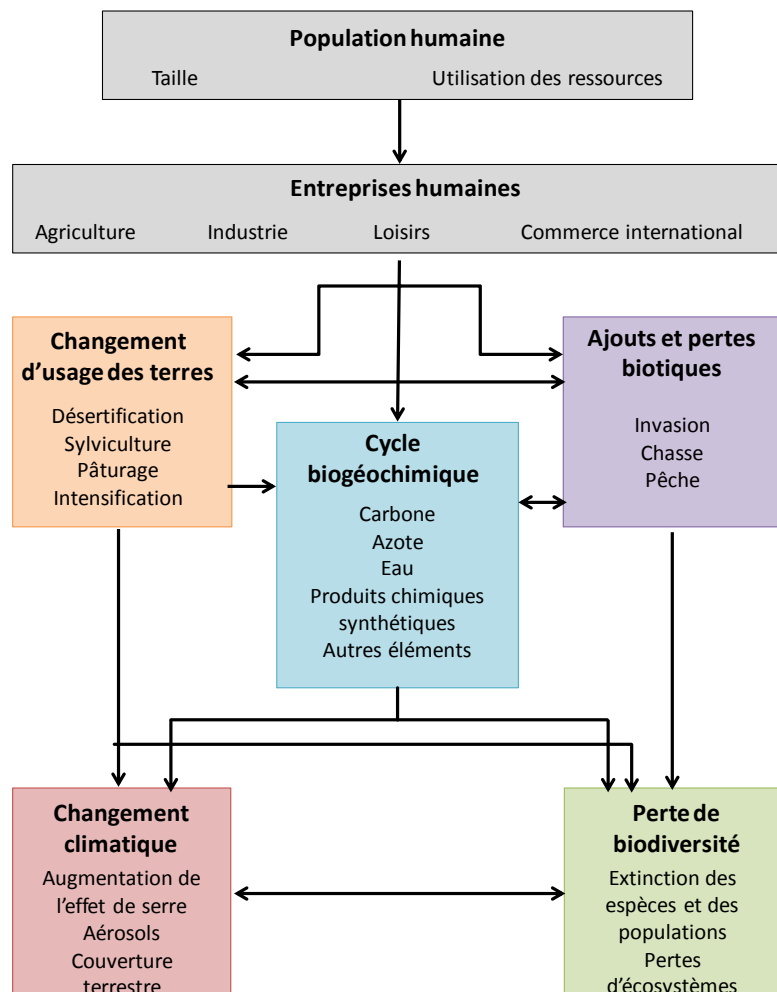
Population humaine

Taille
Utilisation des ressources

Entreprises humaines

Agriculture
Industrie
Loisirs
Commerce international

Changement d'usage des terres

Désertification
Sylviculture
Pâturage
Intensification

Ajouts et pertes biotiques

Invasion
Chasse
Pêche

Cycle biogéochimique

Carbone
Azote
Eau
Produits chimiques synthétiques
Autres éléments

Changement climatique

Augmentation de l'effet de serre
Aérosols
Couverture terrestre

Perte de biodiversité

Extinction des espèces et des populations
Pertes d'écosystèmes